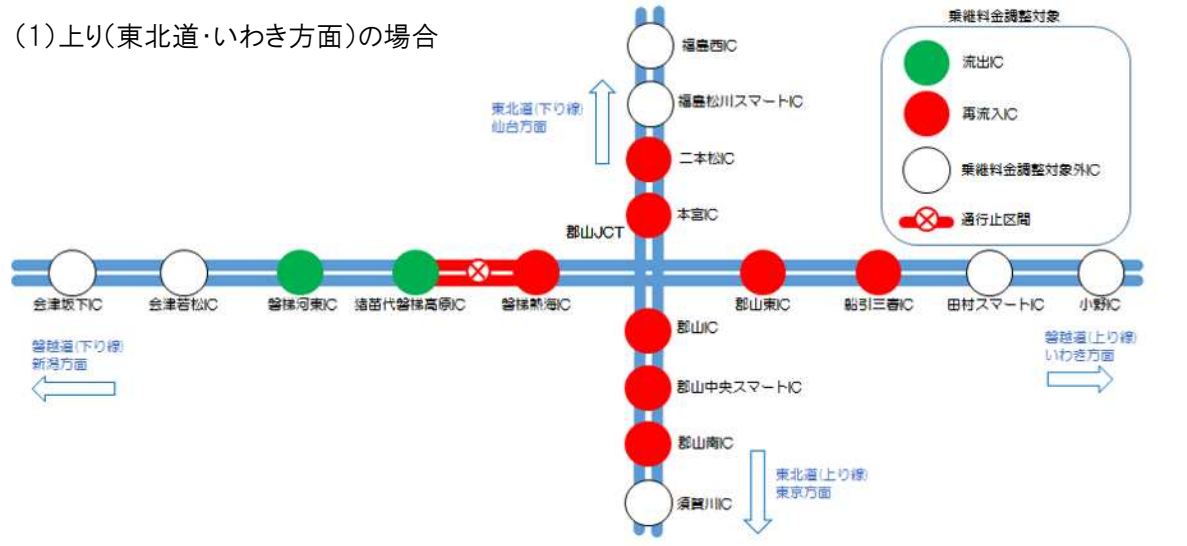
(1)上り(東北道・いわき方面)の場合

乗継料金調整対象
流出IC
再流入IC
乗継料金調整対象外IC
通行止区間

福島西IC
福島松川スマートIC
二本松IC
本宮IC
郡山JCT
郡山IC
郡山中央スマートIC
郡山南IC
須賀川IC

東北道(下り線)
仙台方面

東北道(上り線)
東京方面

会津坂下IC
会津若松IC
磐梯河東IC
猪苗代磐梯高原IC
磐梯熱海IC
郡山東IC
船引三春IC
田村スマートIC
小野IC

磐越道(下り線)
新潟方面

磐越道(上り線)
いわき方面